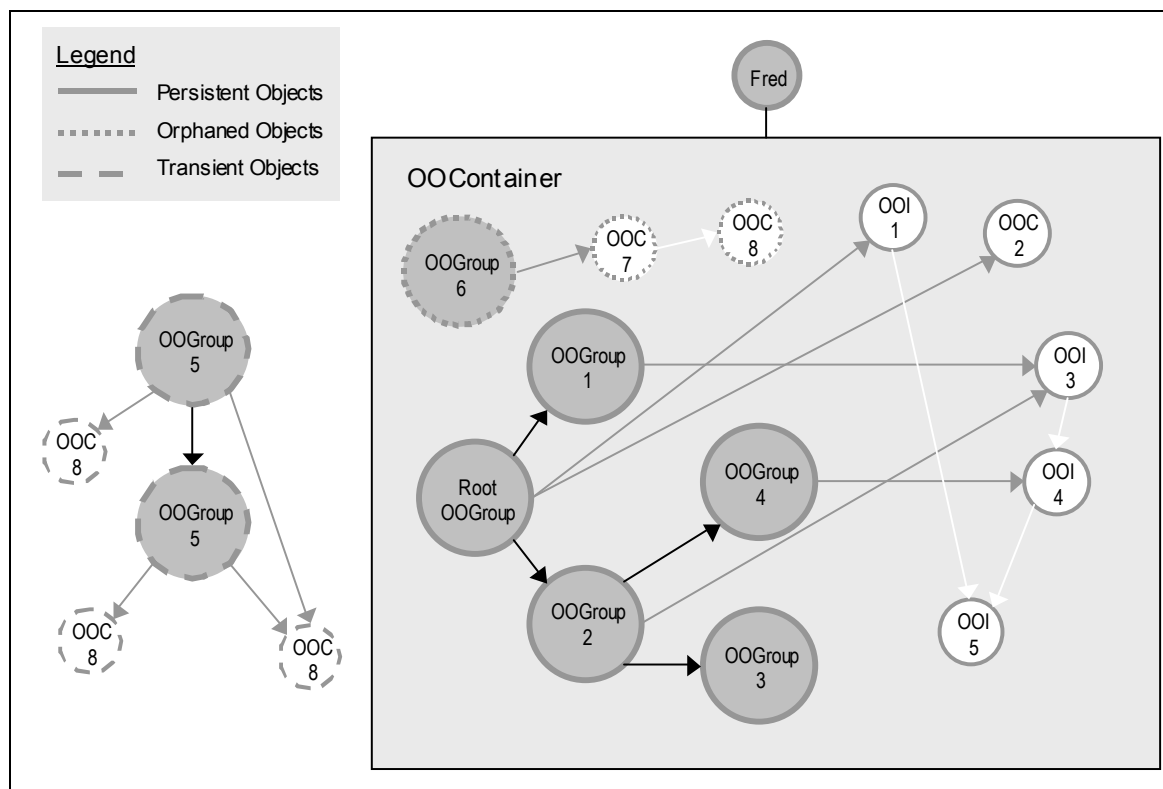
Legend
Persistent Objects
Orphaned Objects
Transient Objects

Fred

OOContainer

OOGroup 6
OOC 7
OOC 8
OOI 1
OOC 2
OOGroup 1
OOI 3
Root OOGroup
OOGroup 4
OOI 4
OOGroup 2
OOI 5
OOGroup 3

OOGroup 5
OOC 8
OOGroup 5
OOC 8
OOC 8